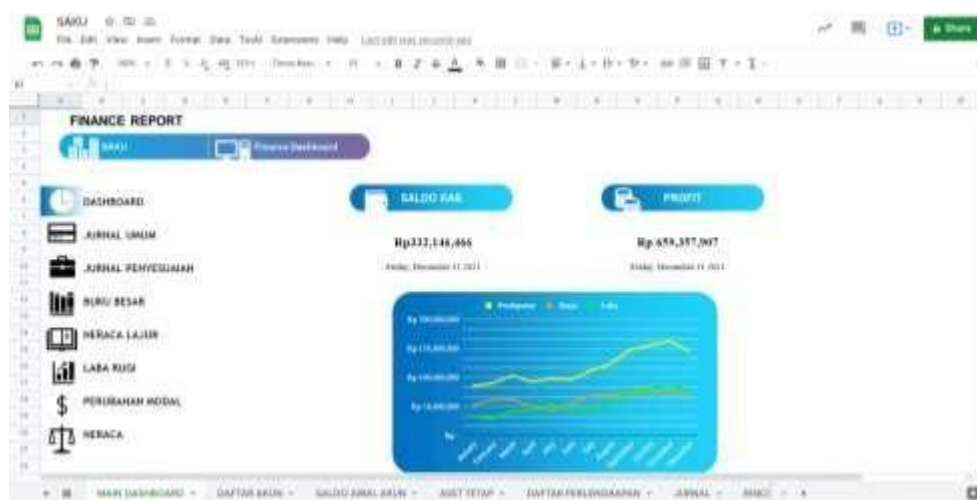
SAKU

File Edit View Insert Format Data Tools Extensions Help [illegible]

Share

FINANCE REPORT

SAKU

Finance Dashboard

DASHBOARD

JURNAL UMUM

JURNAL PENYESUAIAN

BUKU BESAR

NERACA LAJUR

LABA RUGI

PERUBAHAN MODAL

NERACA

SALDO KAS

Rp332,146,466

Friday, December 31, 2021

PROFIT

Rp 659,357,907

Friday, December 31, 2021

Pendapatan Beban Laba

Rp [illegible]

Rp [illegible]

Rp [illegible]

Rp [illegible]

Rp

MAIN DASHBOARD

DAFTAR AKUN

SALDO AWAL AKUN

ASET TETAP

DAFTAR PERLENGKAPAN

JURNAL

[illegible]